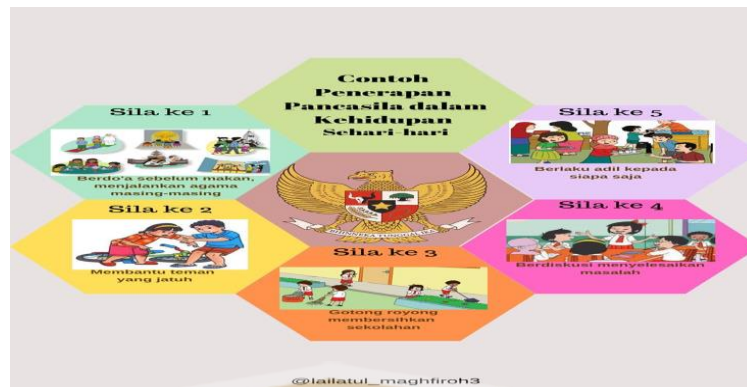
Contoh Penerapan Pancasila dalam Kehidupan Sehari-hari

Sila ke 1

Berdo'a sebelum makan, menjalankan agama masing-masing

Sila ke 5

Berlaku adil kepada siapa saja

BHINNEKA TUNGGAL IKA

Sila ke 2

Membantu teman yang jatuh

Sila ke 4

Berdiskusi menyelesaikan masalah

Sila ke 3

Gotong royong membersihkan sekolahan

@lailatul_maghfiroh3